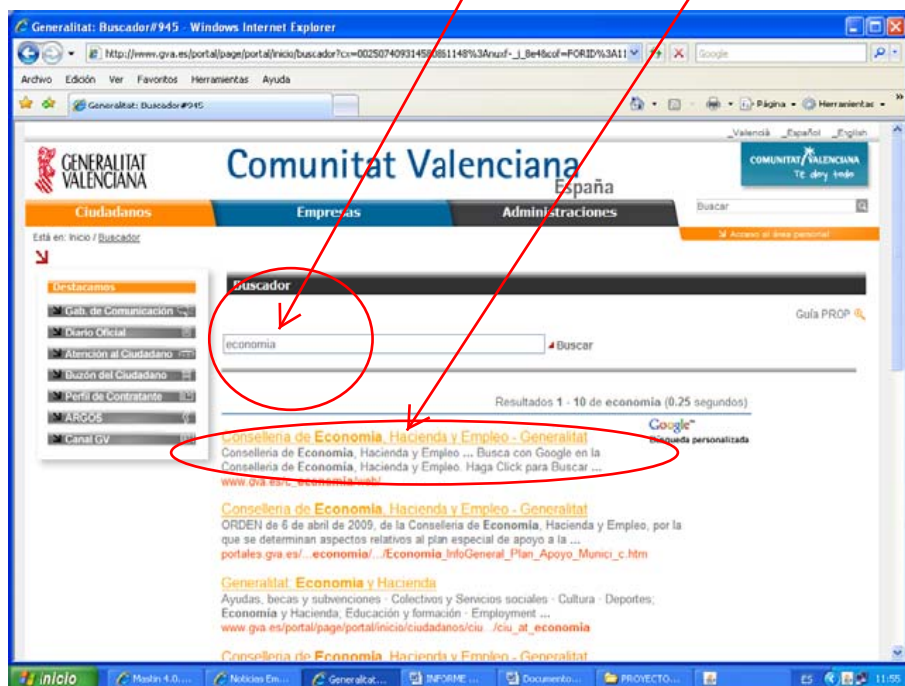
Generalitat: Buscador#945 - Windows Internet Explorer

http://www.gva.es/portal/page/portal/inicio/buscador?cx=002507409314580861148%3Anuxf-_j_8e4&cof=FORID%3A11

Google

Archivo Edición Ver Favoritos Herramientas Ayuda

Generalitat: Buscador#945

Página • Herramientas •

_Valencià _Español _English

GENERALITAT VALENCIANA

Comunitat Valenciana
España

COMUNITAT VALENCIANA
Te dey tode

Ciudadanos Empresas Administraciones

Buscar

Está en: Inicio / Buscador

Acceso al área personal

Destacamos

Gab. de Comunicación

Diario Oficial

Atención al Ciudadano

Buzón del Ciudadano

Perfil de Contratante

ARGOS

Canal GV

Buscador

Guía PROP

economia

Buscar

Resultados 1 - 10 de economia (0.25 segundos)

Google
Búsqueda personalizada

Conselleria de Economía, Hacienda y Empleo - Generalitat
Conselleria de Economía, Hacienda y Empleo ... Busca con Google en la Conselleria de Economía, Hacienda y Empleo. Haga Click para Buscar ...
www.gva.es/c_economia/web/

Conselleria de Economía, Hacienda y Empleo - Generalitat
ORDEN de 6 de abril de 2009, de la Conselleria de Economía, Hacienda y Empleo, por la que se determinan aspectos relativos al plan especial de apoyo a la ...
portales.gva.es/...economia/.../Economia_InfoGeneral_Plan_Apoyo_Munici_c.htm

Generalitat: Economia y Hacienda
Ayudas, becas y subvenciones · Colectivos y Servicios sociales · Cultura · Deportes; Economía y Hacienda; Educación y formación · Employment ...
www.gva.es/portal/page/portal/inicio/ciudadanos/ciu.../ciu_at_economia

Conselleria de Economía, Hacienda y Empleo - Generalitat

inicio | Mastin 4.0.... | Noticias Em... | Generalitat.... | INFORME ... | Documento... | PROYECTO...

ES 11:55